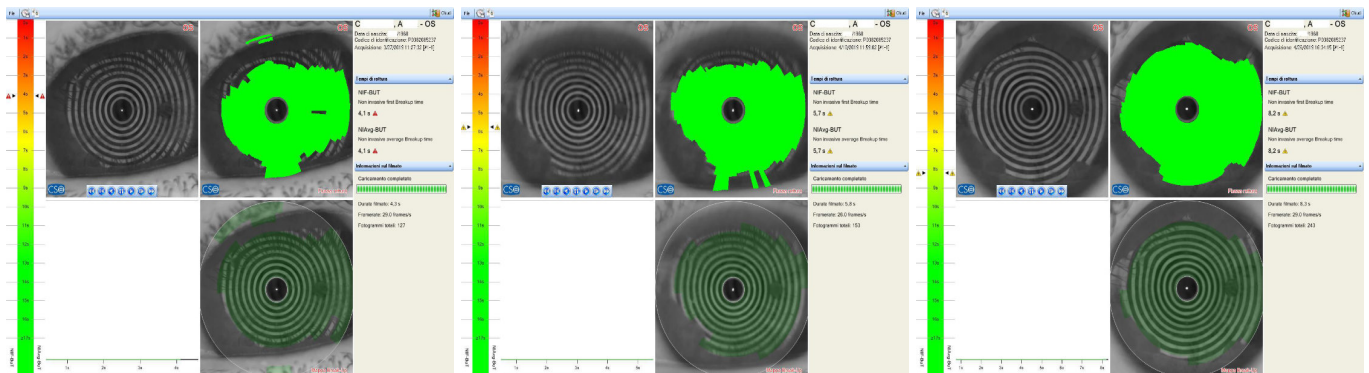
File

Chiudi

OS

OS

C , A - OS
Data di nascita: /1968
Codice di identificazione: P0002695237
Acquisizione: 3/27/2015 11:27:32 [K+4]

Tempi di rottura

NIF-BUT
Non invasive first Breakup time
4,1 s

NIAvg-BUT
Non invasive average Breakup time
4,1 s

Informazioni sul filmato

Caricamento completato

Durata filmato: 4,3 s
Framerate: 29,0 frames/s
Fotogrammi totali: 127

File

Chiudi

OS

C , A - OS
Data di nascita: /1968
Codice di identificazione: P0002695237
Acquisizione: 4/13/2015 11:56:02 [K+4]

Tempi di rottura

NIF-BUT
Non invasive first Breakup time
5,7 s

NIAvg-BUT
Non invasive average Breakup time
5,7 s

Informazioni sul filmato

Caricamento completato

Durata filmato: 5,8 s
Framerate: 29,0 frames/s
Fotogrammi totali: 153

File

Chiudi

OS

C , A - OS
Data di nascita: /1968
Codice di identificazione: P0002695237
Acquisizione: 4/20/2015 10:31:05 [K+4]

Tempi di rottura

NIF-BUT
Non invasive first Breakup time
8,2 s

NIAvg-BUT
Non invasive average Breakup time
8,2 s

Informazioni sul filmato

Caricamento completato

Durata filmato: 8,3 s
Framerate: 29,0 frames/s
Fotogrammi totali: 243